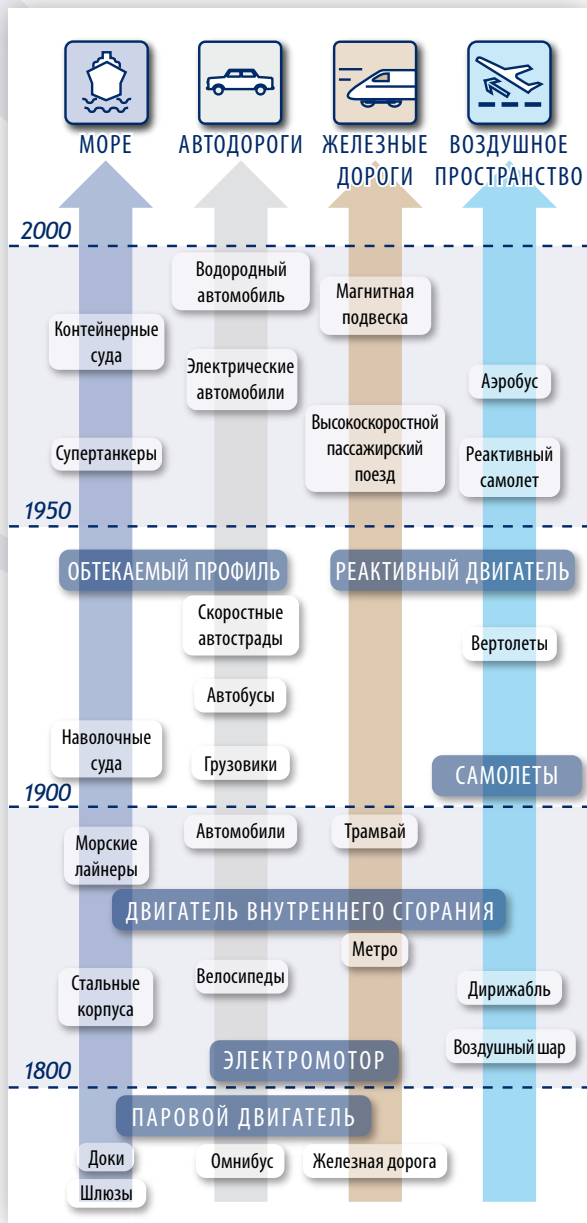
МОРЕ

АВТОДОРОГИ

ЖЕЛЕЗНЫЕ ДОРОГИ

ВОЗДУШНОЕ ПРОСТРАНСТВО

2000

Водородный автомобиль

Магнитная подвеска

Контейнерные суда

Электрические автомобили

Аэробус

Высокоскоростной пассажирский поезд

Супертанкеры

Реактивный самолет

1950

ОБТЕКАЕМЫЙ ПРОФИЛЬ

РЕАКТИВНЫЙ ДВИГАТЕЛЬ

Скоростные автострады

Вертолеты

Автобусы

Наволочные суда

Грузовики

САМОЛЕТЫ

1900

Морские лайнеры

Автомобили

Трамвай

ДВИГАТЕЛЬ ВНУТРЕННЕГО СГОРАНИЯ

Метро

Стальные корпуса

Велосипеды

Дирижабль

Воздушный шар

ЭЛЕКТРОМОТОР

1800

ПАРОВОЙ ДВИГАТЕЛЬ

Доки

Омнибус

Железная дорога

Шлюзы